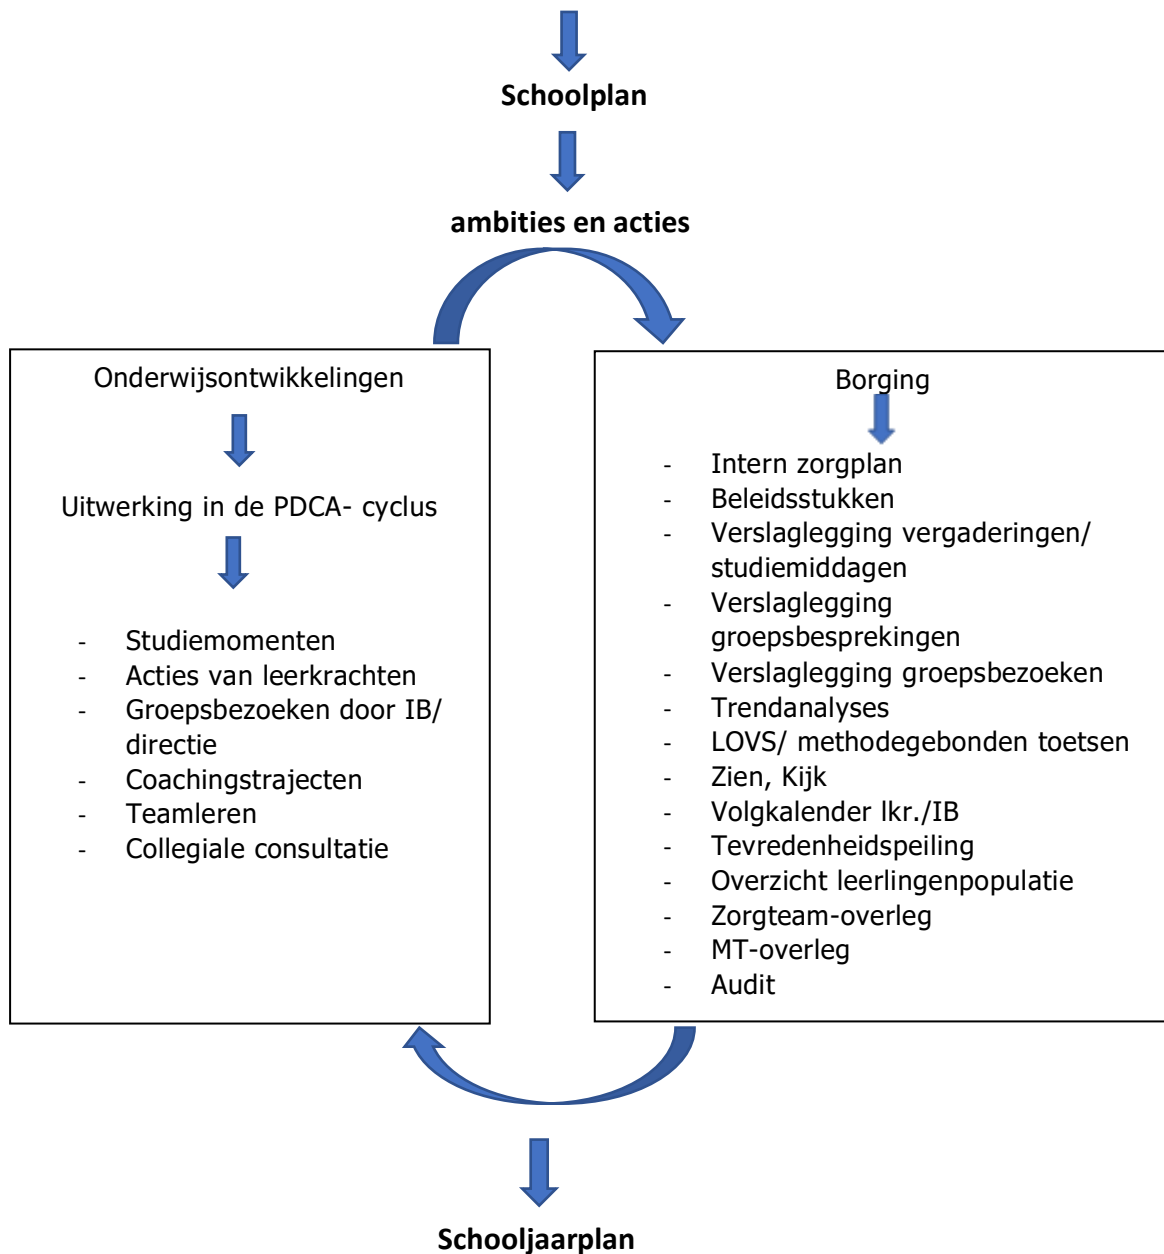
Schoolplan

ambities en acties

Onderwijsontwikkelingen

Uitwerking in de PDCA- cyclus

- Studiemomenten
- Acties van leerkrachten
- Groepsbezoeken door IB/ directie
- Coachingstrajecten
- Teamleren
- Collegiale consultatie

Borging

- Intern zorgplan
- Beleidsstukken
- Verslaglegging vergaderingen/ studiemiddagen
- Verslaglegging groepsbesprekingen
- Verslaglegging groepsbezoeken
- Trendanalyses
- LOVS/ methodegebonden toetsen
- Zien, Kijk
- Volgkalender lkr./IB
- Tevredenheidspeiling
- Overzicht leerlingenpopulatie
- Zorgteam-overleg
- MT-overleg
- Audit

Schooljaarplan